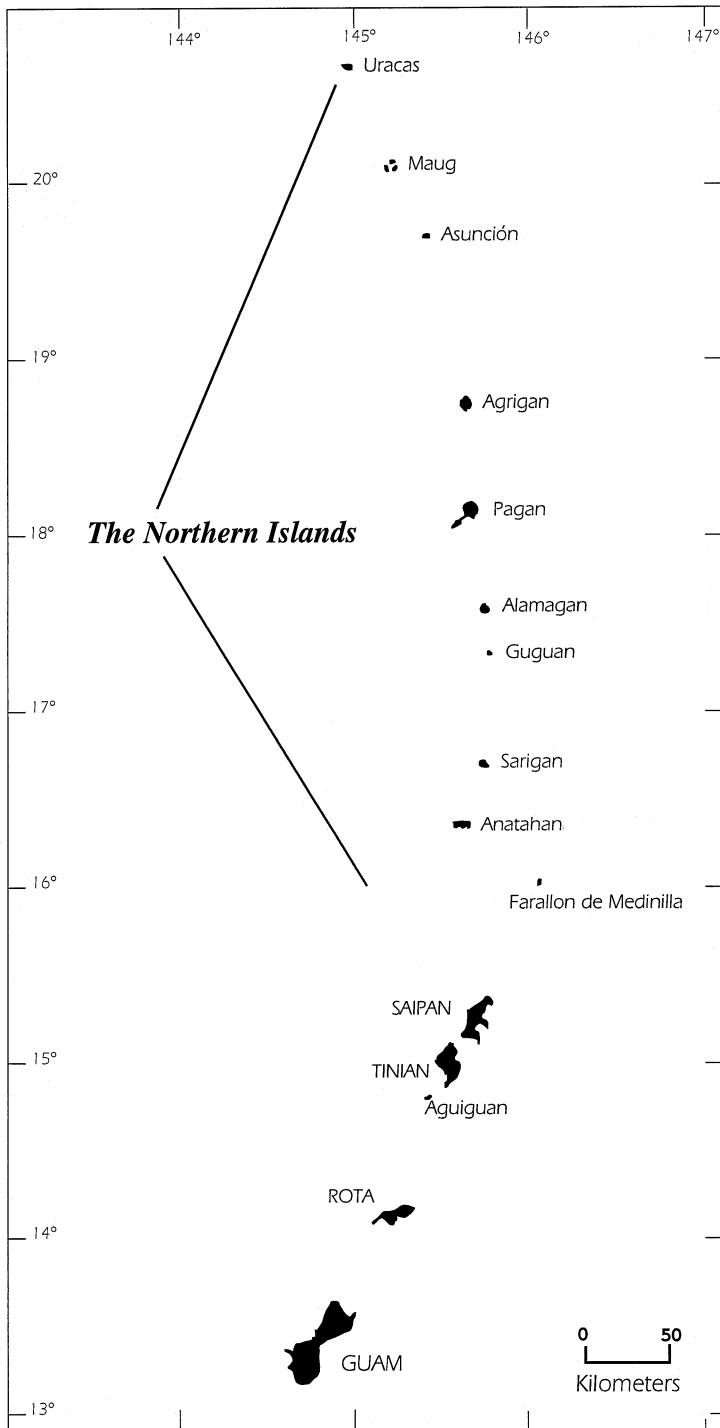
144°
145°
146°
147°
Uracas
20°
Maug
Asunción
19°
Agrigan
Pagan
18°
The Northern Islands
Alamagan
Guguan
17°
Sarigan
Anatahan
16°
Farallon de Medinilla
SAIPAN
15°
TINIAN
Aguiguan
ROTA
14°
0
50
Kilometers
GUAM
13°